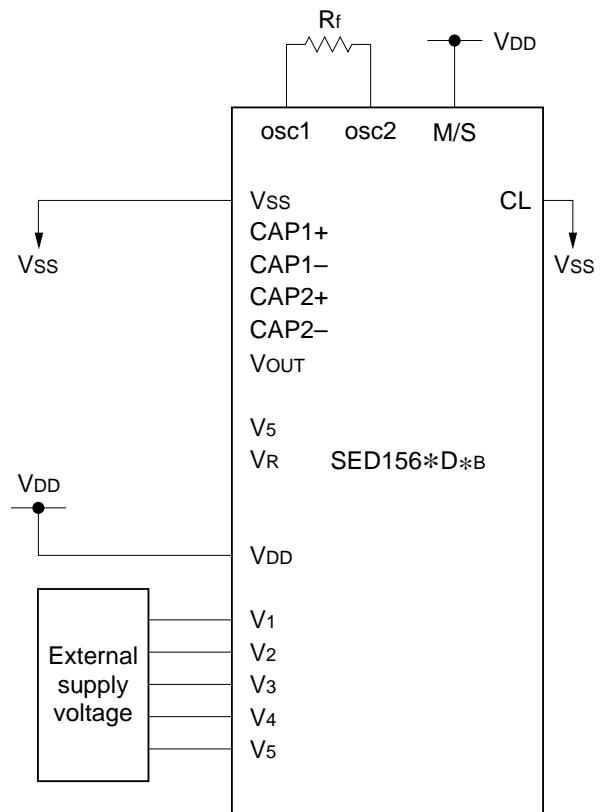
$R_f$

$V_{DD}$

osc1 osc2 M/S

$V_{SS}$

CL

$V_{SS}$

$V_{SS}$

CAP1+

CAP1–

CAP2+

CAP2–

$V_{OUT}$

$V_5$

$V_R$

SED156∗D∗B

$V_{DD}$

$V_{DD}$

External supply voltage

$V_1$

$V_2$

$V_3$

$V_4$

$V_5$